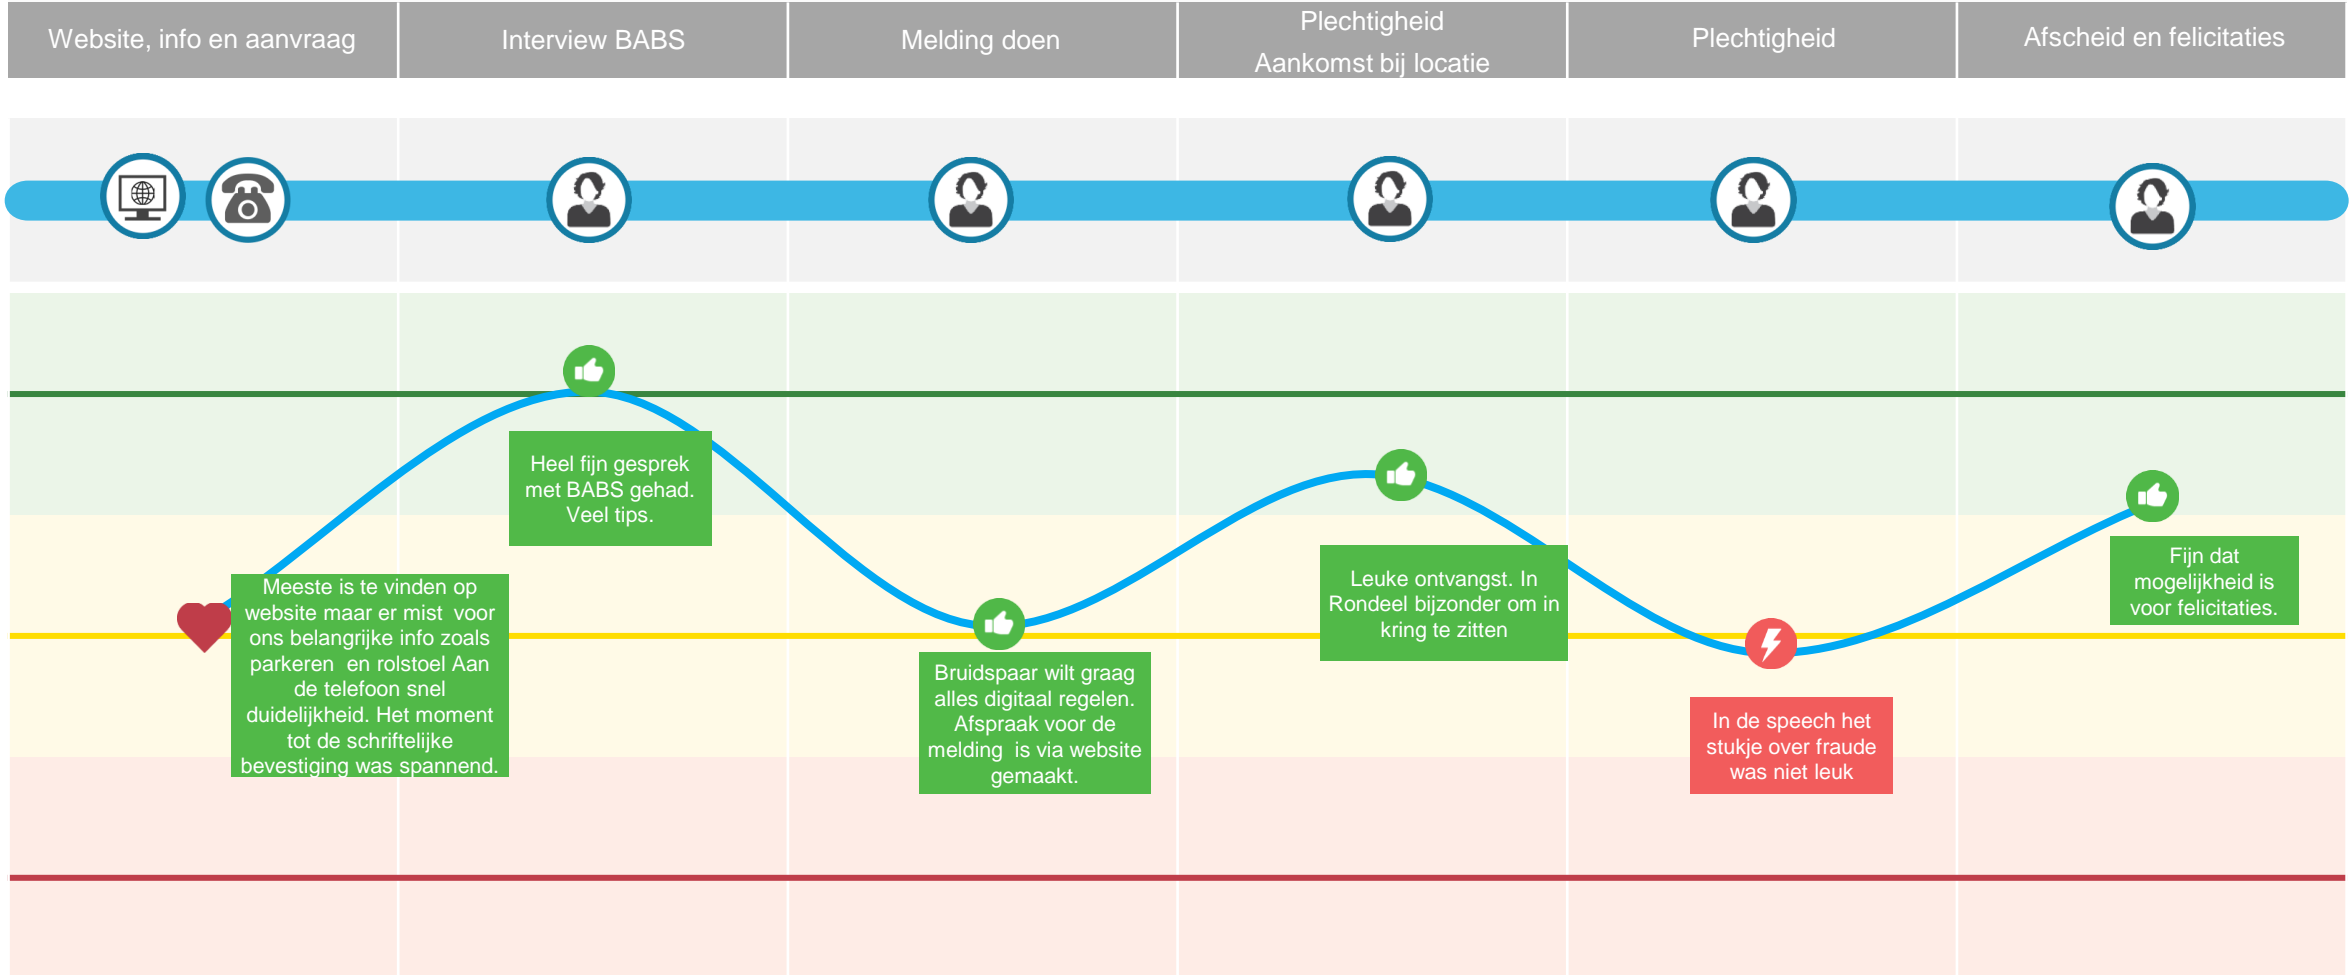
| Website, info en aanvraag | Interview BABS | Melding doen | Plechtigheid Aankomst bij locatie | Plechtigheid | Afscheid en felicitaties |
|---|---|---|---|---|---|

Heel fijn gesprek met BABS gehad. Veel tips.

Meeste is te vinden op website maar er mist voor ons belangrijke info zoals parkeren en rolstoel Aan de telefoon snel duidelijkheid. Het moment tot de schriftelijke bevestiging was spannend.

Bruidspaar wilt graag alles digitaal regelen. Afspraak voor de melding is via website gemaakt.

Leuke ontvangst. In Rondeel bijzonder om in kring te zitten

In de speech het stukje over fraude was niet leuk

Fijn dat mogelijkheid is voor felicitaties.